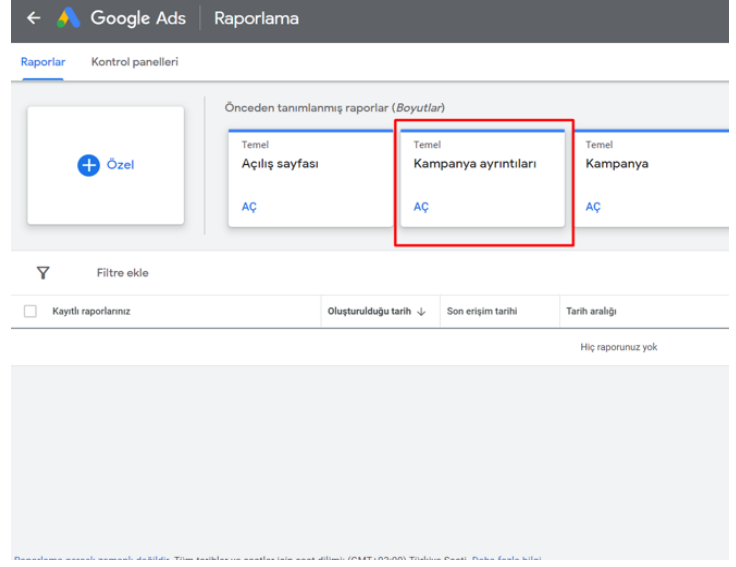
← Google Ads | Raporlama

Raporlar Kontrol panelleri

Özel

Önceden tanımlanmış raporlar (Boyutlar)

Temel
Açılış sayfası
AÇ

Temel
Kampanya ayrıntıları
AÇ

Temel
Kampanya
AÇ

Filtre ekle

| Kayıtlı raporlarınız | Oluşturulduğu tarih ↓ | Son erişim tarihi | Tarih aralığı |
|---|---|---|---|
| | | | Hiç raporunuz yok |

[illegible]